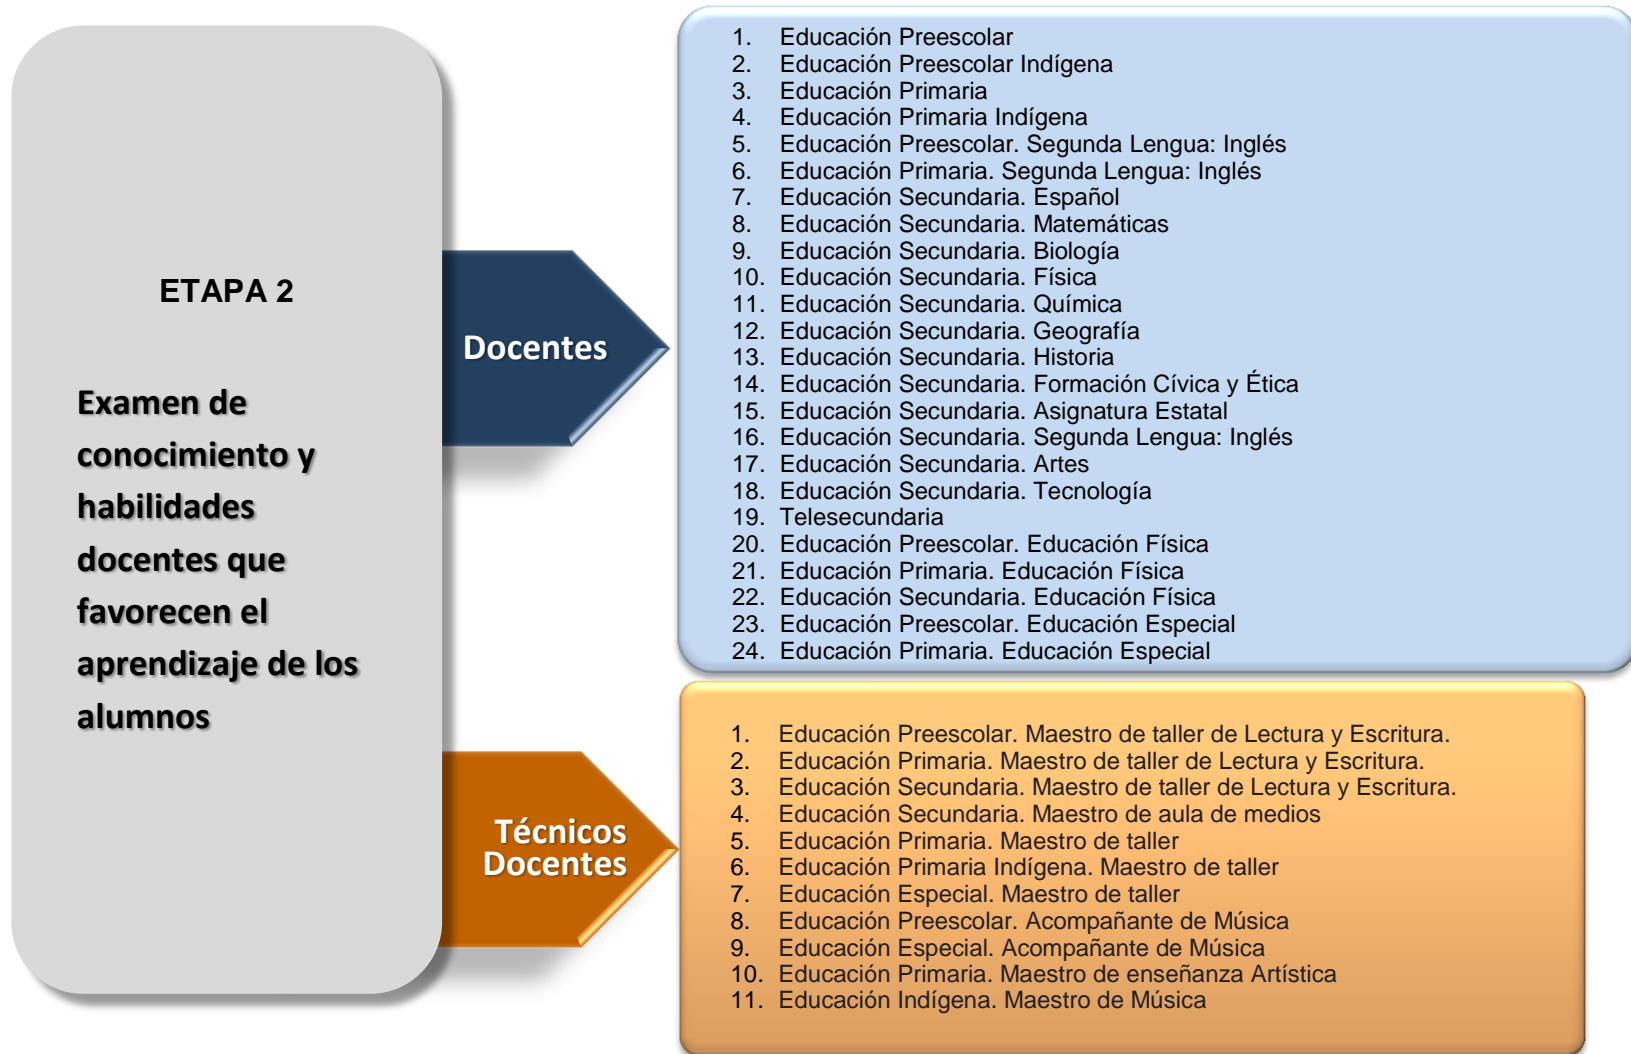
ETAPA 2

Examen de conocimiento y habilidades docentes que favorecen el aprendizaje de los alumnos

Docentes

1. Educación Preescolar
2. Educación Preescolar Indígena
3. Educación Primaria
4. Educación Primaria Indígena
5. Educación Preescolar. Segunda Lengua: Inglés
6. Educación Primaria. Segunda Lengua: Inglés
7. Educación Secundaria. Español
8. Educación Secundaria. Matemáticas
9. Educación Secundaria. Biología
10. Educación Secundaria. Física
11. Educación Secundaria. Química
12. Educación Secundaria. Geografía
13. Educación Secundaria. Historia
14. Educación Secundaria. Formación Cívica y Ética
15. Educación Secundaria. Asignatura Estatal
16. Educación Secundaria. Segunda Lengua: Inglés
17. Educación Secundaria. Artes
18. Educación Secundaria. Tecnología
19. Telesecundaria
20. Educación Preescolar. Educación Física
21. Educación Primaria. Educación Física
22. Educación Secundaria. Educación Física
23. Educación Preescolar. Educación Especial
24. Educación Primaria. Educación Especial

Técnicos Docentes

1. Educación Preescolar. Maestro de taller de Lectura y Escritura.
2. Educación Primaria. Maestro de taller de Lectura y Escritura.
3. Educación Secundaria. Maestro de taller de Lectura y Escritura.
4. Educación Secundaria. Maestro de aula de medios
5. Educación Primaria. Maestro de taller
6. Educación Primaria Indígena. Maestro de taller
7. Educación Especial. Maestro de taller
8. Educación Preescolar. Acompañante de Música
9. Educación Especial. Acompañante de Música
10. Educación Primaria. Maestro de enseñanza Artística
11. Educación Indígena. Maestro de Música